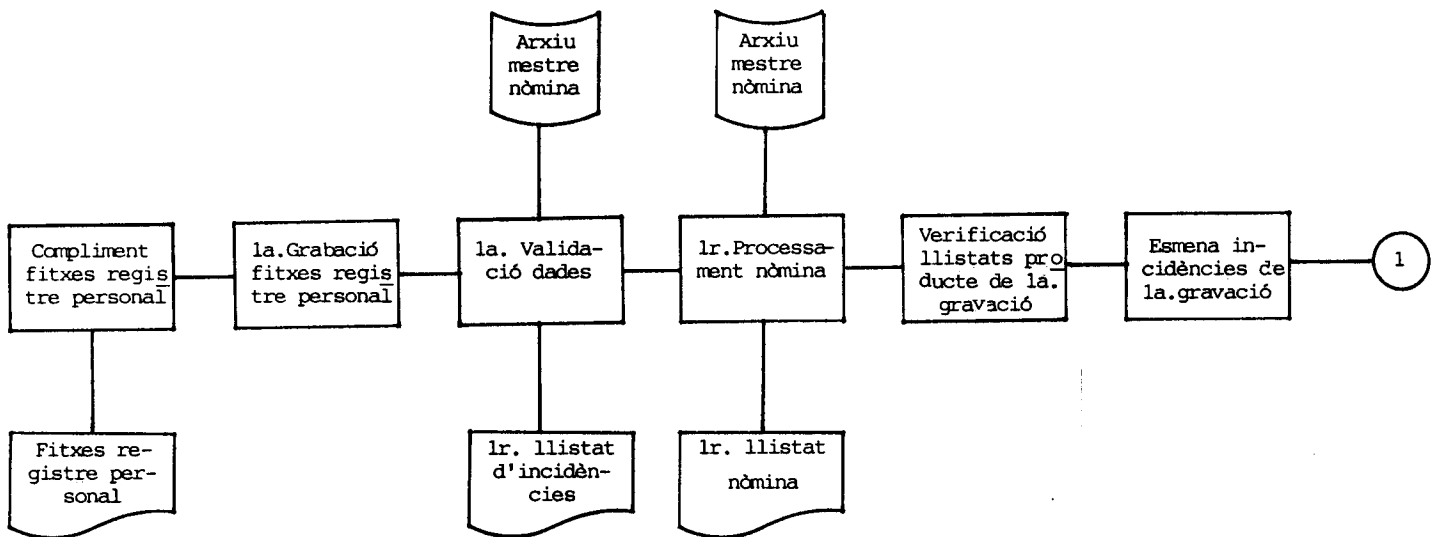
Arxiu mestre nòmina

Arxiu mestre nòmina

Compliment fitxes registre personal

1a.Grabació fitxes registre personal

1a. Validació dades

1r.Processament nòmina

Verificació llistats producte de la. gravació

Esmena incidències de la.gravació

1

Fitxes registre personal

1r. llistat d'incidències

1r. llistat nòmina